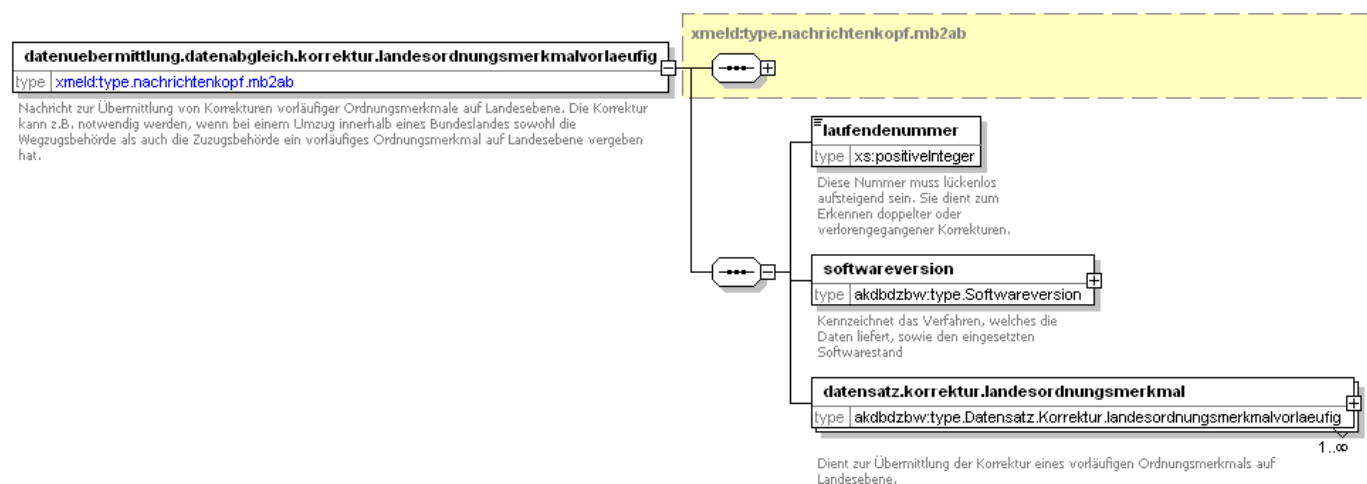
datenuebermittlung.datenabgleich.korrektur.landesordnungsmerkmalvorlaeufig

type xmeld:type.nachrichtenkopf.mb2ab

Nachricht zur Übermittlung von Korrekturen vorläufiger Ordnungsmerkmale auf Landesebene. Die Korrektur kann z.B. notwendig werden, wenn bei einem Umzug innerhalb eines Bundeslandes sowohl die Wegzugsbehörde als auch die Zuzugsbehörde ein vorläufiges Ordnungsmerkmal auf Landesebene vergeben hat.

xmeld:type.nachrichtenkopf.mb2ab

laufendenummer

type xs:positiveInteger

Diese Nummer muss lückenlos aufsteigend sein. Sie dient zum Erkennen doppelter oder verlorengegangener Korrekturen.

softwareversion

type akdbdzbw:type.Softwareversion

Kennzeichnet das Verfahren, welches die Daten liefert, sowie den eingesetzten Softwarestand

datensatz.korrektur.landesordnungsmerkmal

type akdbdzbw:type.Datensatz.Korrektur.landesordnungsmerkmalvorlaeufig

1..∞

Dient zur Übermittlung der Korrektur eines vorläufigen Ordnungsmerkmals auf Landesebene.